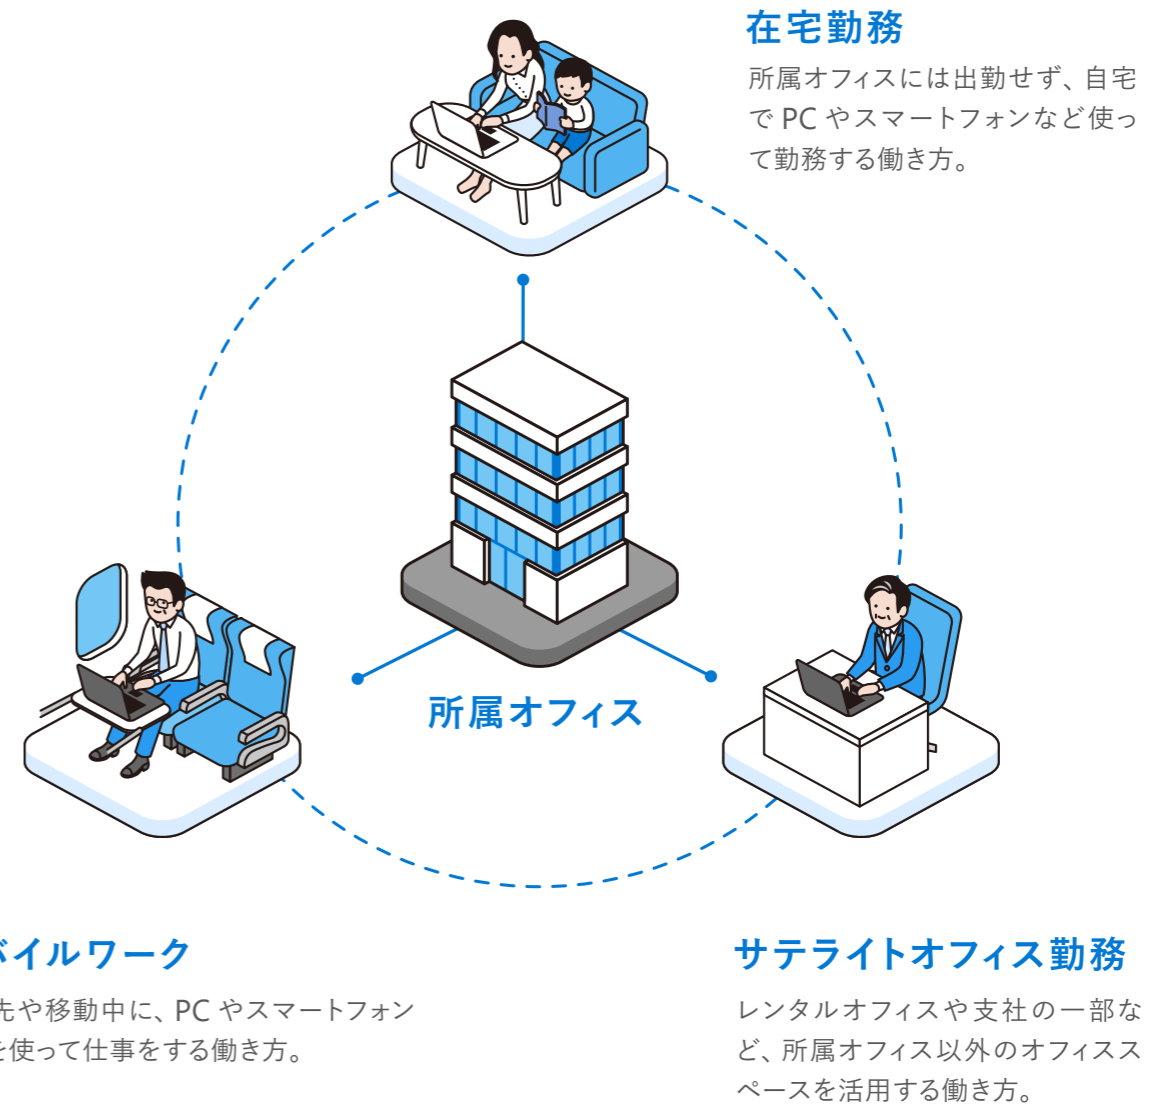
在宅勤務

所属オフィスには出勤せず、自宅で PC やスマートフォンなど使って勤務する働き方。

所属オフィス

バイルワーク

先や移動中に、PC やスマートフォンを使って仕事をする働き方。

サテライトオフィス勤務

レンタルオフィスや支社の一部など、所属オフィス以外のオフィススペースを活用する働き方。